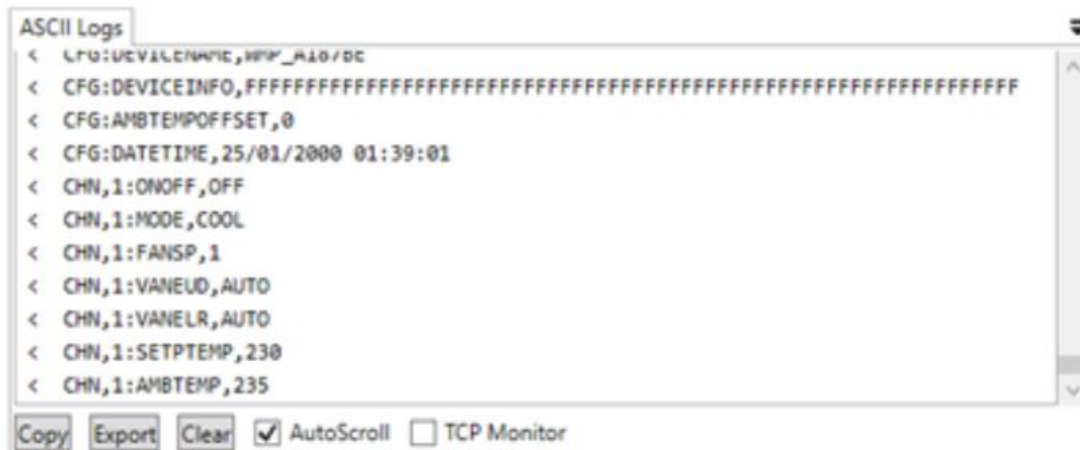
ASCII Logs

< CFG:DEVICENAME,WMP_A187BE
< CFG:DEVICEINFO,FFFFFFFFFFFFFFFFFFFFFFFFFFFFFFFFFFFFFFFFFFFFFFFFFFFFFFFFFFFFFFFF
< CFG:AMBTEMPOFFSET,0
< CFG:DATETIME,25/01/2000 01:39:01
< CHN,1:ONOFF,OFF
< CHN,1:MODE,COOL
< CHN,1:FANSP,1
< CHN,1:VANEUD,AUTO
< CHN,1:VANELR,AUTO
< CHN,1:SETPTEMP,230
< CHN,1:AMBTEMP,235

Copy Export Clear AutoScroll TCP Monitor